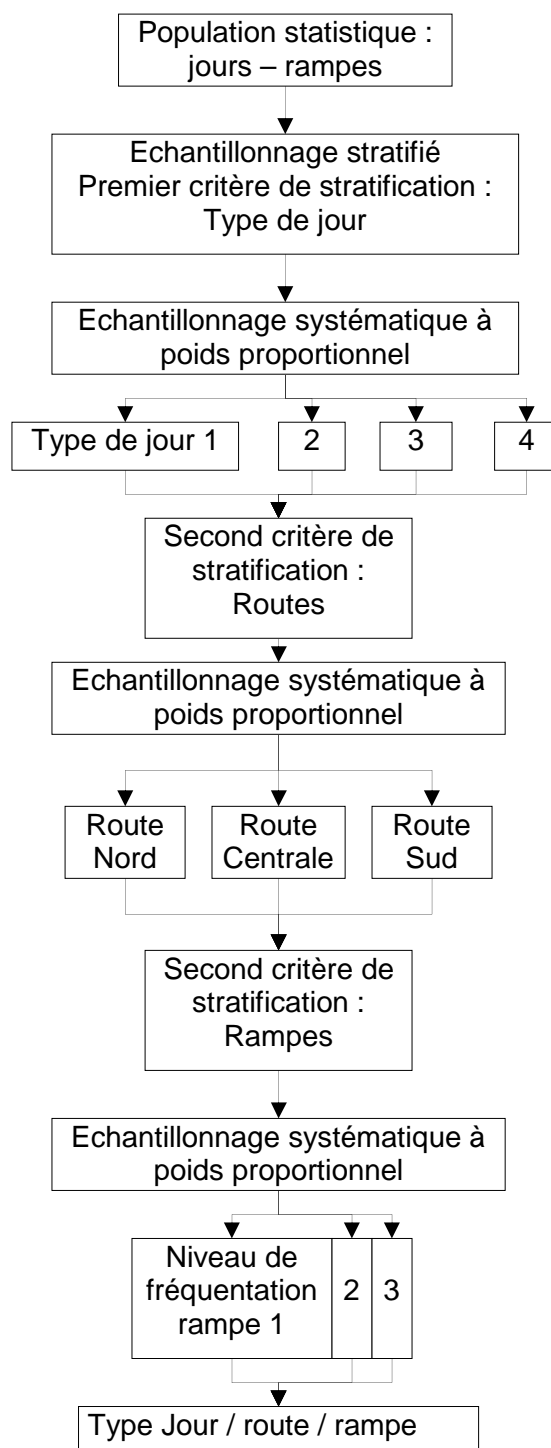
Population statistique : jours – rampes

Echantillonnage stratifié
Premier critère de stratification :
Type de jour

Echantillonnage systématique à poids proportionnel

Type de jour 1

2

3

4

Second critère de stratification :
Routes

Echantillonnage systématique à poids proportionnel

Route Nord

Route Centrale

Route Sud

Second critère de stratification :
Rampes

Echantillonnage systématique à poids proportionnel

Niveau de fréquentation rampe 1

2

3

Type Jour / route / rampe